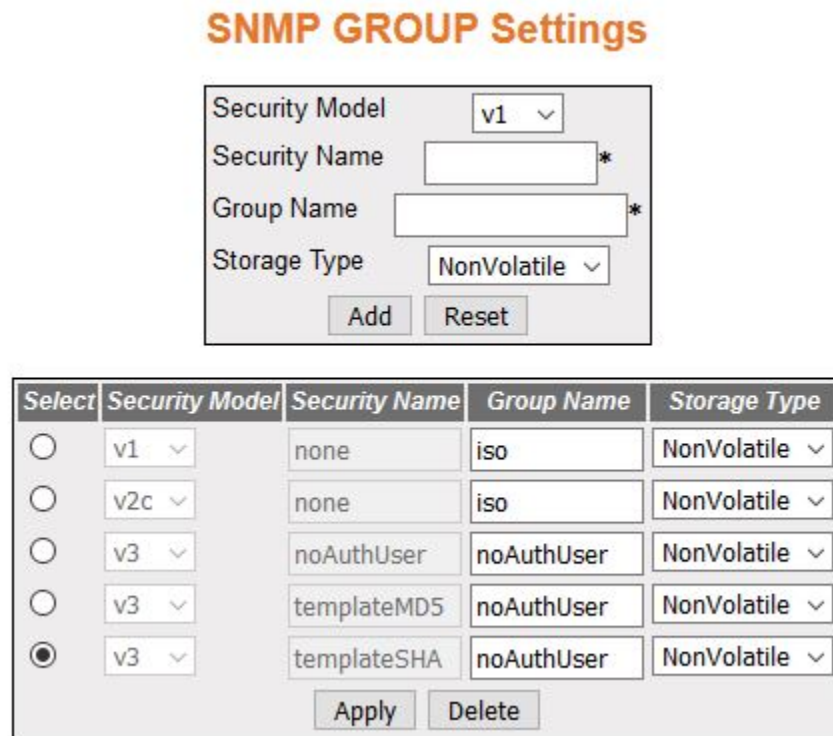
SNMP GROUP Settings

Security Model v1
Security Name *
Group Name *
Storage Type NonVolatile
Add Reset

| Select | Security Model | Security Name | Group Name | Storage Type |
|---|---|---|---|---|
| ○ | v1 | none | iso | NonVolatile |
| ○ | v2c | none | iso | NonVolatile |
| ○ | v3 | noAuthUser | noAuthUser | NonVolatile |
| ○ | v3 | templateMD5 | noAuthUser | NonVolatile |
| ◉ | v3 | templateSHA | noAuthUser | NonVolatile |

Apply Delete